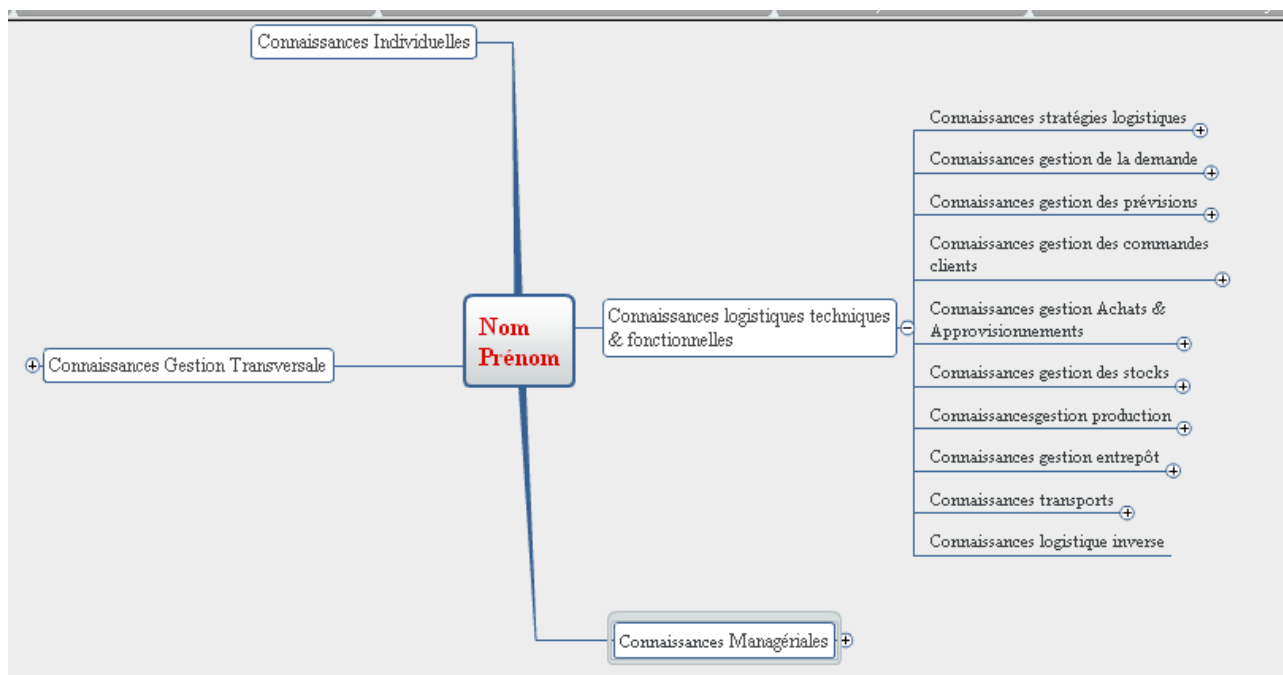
Connaissances Individuelles

Nom Prénom

Connaissances Gestion Transversale

Connaissances logistiques techniques & fonctionnelles

Connaissances stratégies logistiques

Connaissances gestion de la demande

Connaissances gestion des prévisions

Connaissances gestion des commandes clients

Connaissances gestion Achats & Approvisionnements

Connaissances gestion des stocks

Connaissancesgestion production

Connaissances gestion entrepôt

Connaissances transports

Connaissances logistique inverse

Connaissances Managériales